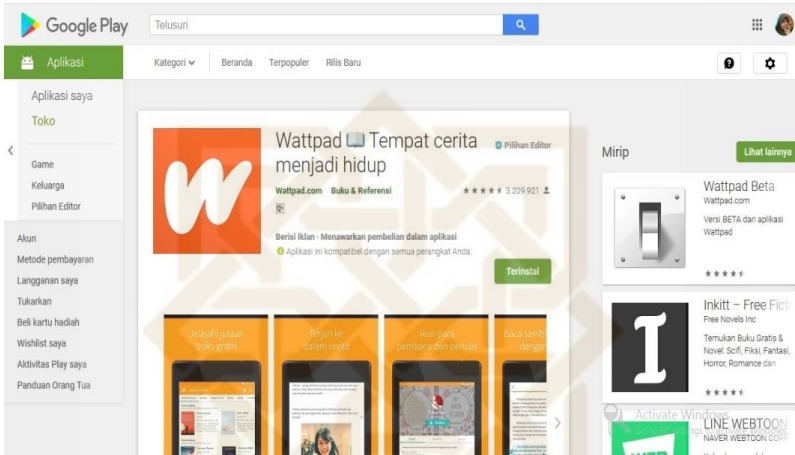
Google Play

Telusuri

Aplikasi

Kategori Beranda Terpopuler Rilis Baru

Aplikasi saya

Toko

Game

Keluarga

Pilihan Editor

Akun

Metode pembayaran

Langganan saya

Tukarkan

Beli kartu hadiah

Wishlist saya

Aktivitas Play saya

Panduan Orang Tua

Wattpad 📖 Tempat cerita menjadi hidup

Pilihan Editor

Wattpad.com Buku & Referensi

3.209.921

Berisi Iklan · Menawarkan pembelian dalam aplikasi

Aplikasi ini kompatibel dengan semua perangkat Anda.

Terinstal

Jelajahi jutaan buku gratis

Temukan ke dalam cerita

Ikuti para pembaca dan penulis

Baca sambil dengar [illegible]

Mirip

Lihat lainnya

Wattpad Beta

Wattpad.com

Versi BETA dari aplikasi Wattpad

Inkitt – Free Ficti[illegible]

Free Novels Inc

Temukan Buku Gratis & Novel: Scifi, Fiksi, Fantasi, Horror, Romance dan

LINE WEBTOON

NAVER WEBTOON CORP.

Activate Windows

Go to Settings to activate Windows.